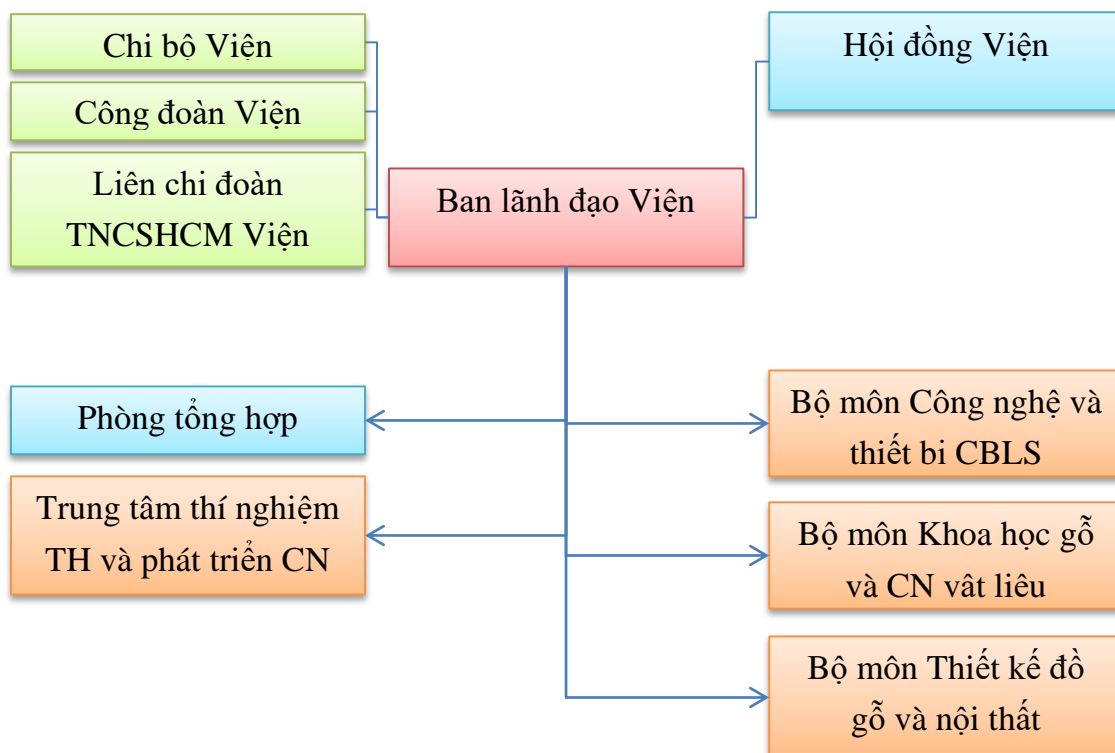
Chi bộ Viện

Công đoàn Viện

Liên chi đoàn TNCSHCM Viện

Hội đồng Viện

Ban lãnh đạo Viện

Phòng tổng hợp

Trung tâm thí nghiệm TH và phát triển CN

Bộ môn Công nghệ và thiết bi CBLS

Bộ môn Khoa học gỗ và CN vât liêu

Bộ môn Thiết kế đồ gỗ và nội thất